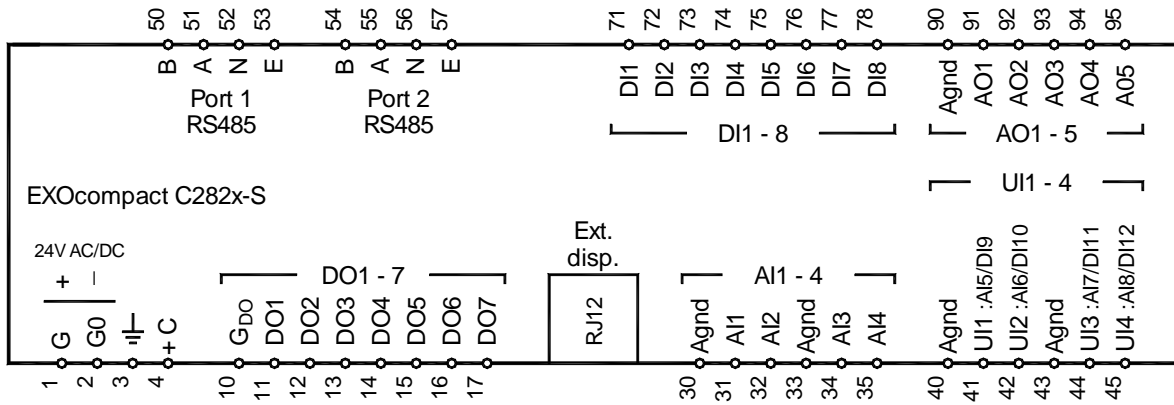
50 51 52 53
B A N E
Port 1
RS485

54 55 56 57
B A N E
Port 2
RS485

71 72 73 74 75 76 77 78
DI1 DI2 DI3 DI4 DI5 DI6 DI7 DI8
DI1 - 8

90 91 92 93 94 95
Agnd AO1 AO2 AO3 AO4 A05
AO1 - 5

UI1 - 4

EXOcompact C282x-S

24V AC/DC
+ –
G G0 ⏚ + C
1 2 3 4

DO1 - 7
$G_{DO}$ DO1 DO2 DO3 DO4 DO5 DO6 DO7
10 11 12 13 14 15 16 17

Ext.
disp.
RJ12

AI1 - 4
Agnd AI1 AI2 Agnd AI3 AI4
30 31 32 33 34 35

Agnd UI1 :AI5/DI9 UI2 :AI6/DI10 Agnd UI3 :AI7/DI11 UI4 :AI8/DI12
40 41 42 43 44 45